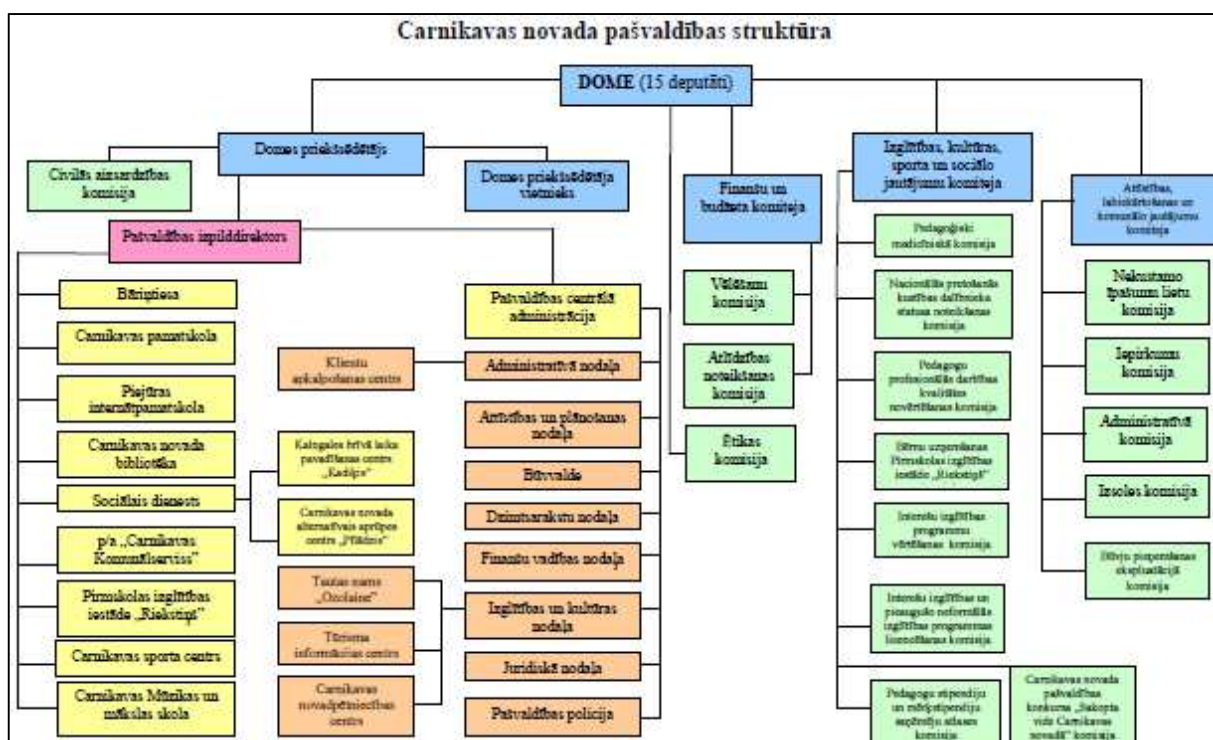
Carnikavas novada pašvaldības struktūra

DOME (15 deputāti)

Domes priekšsēdētājs

Civilās aizsardzības komisija

Domes priekšsēdētāja vietnieks

Pašvaldības izpilddirektors

Bāriņtiesa

Carnikavas pamatskola

Piejūras internātpamatskola

Carnikavas novada bibliotēka

Sociālais dienests

p/a „Carnikavas Komunālserviss"

Pirmskolas izglītības iestāde „Riekstiņš"

Carnikavas sporta centrs

Carnikavas Mūzikas un mākslas skola

Klientu apkalpošanas centrs

Kalngales brīvā laika pavadīšanas centrs „Kadiķis"

Carnikavas novada alternatīvais aprūpes centrs „Pīlādzis"

Tautas nams „Ozolaine"

Tūrisma informācijas centrs

Carnikavas novadpētniecības centrs

Pašvaldības centrālā administrācija

Administratīvā nodaļa

Attīstības un plānošanas nodaļa

Būvvalde

Dzimtsarakstu nodaļa

Finanšu vadības nodaļa

Izglītības un kultūras nodaļa

Juridiskā nodaļa

Pašvaldības policija

Finanšu un budžeta komiteja

Vēlēšanu komisija

Atlīdzības noteikšanas komisija

Ētikas komisija

Izglītības, kultūras, sporta un sociālo jautājumu komiteja

Pedagoģiski medicīniskā komisija

Nacionālās pretošanās kustības dalībnieka statusa noteikšanas komisija

Pedagogu profesionālās darbības kvalitātes novērtēšanas komisija

Bērnu uzņemšanas Pirmskolas izglītības iestādē „Riekstiņš"

Interešu izglītības programmu vērtēšanas komisija

Interešu izglītības un pieaugušo neformālās izglītības programmas licencēšanas komisija

Pedagogu stipendiju un mērķstipendiju piešķiršanas komisija

Carnikavas novada pašvaldības konkursa „Sakopta vide Carnikavas novadā" komisija

Attīstības, labiekārtošanas un komunālo jautājumu komiteja

Nekustamo īpašumu lietu komisija

Iepirkumu komisija

Administratīvā komisija

Izsoles komisija

Būvju pieņemšanas ekspluatācijā komisija